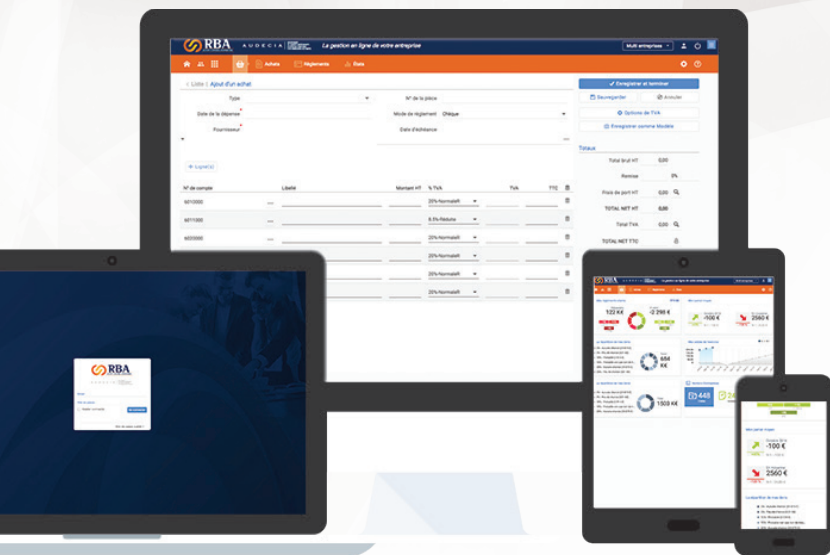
RBA AUDECIA La gestion en ligne de votre entreprise

Multi entreprises

Achats Règlements États

< Liste | Ajout d'un achat

Type

N° de la pièce

Date de la dépense

Mode de règlement Chèque

Fournisseur

Date d'échéance

+ Ligne(s)

| N° de compte | Libellé | Montant HT | % TVA | TVA | TTC |
|---|---|---|---|---|---|
| 6010000 | ... | | 20%-Normal(4) | | |
| 6011000 | ... | | 5.5%-Réduite | | |
| 6033000 | ... | | 20%-Normal(4) | | |
| | | | 20%-Normal(4) | | |
| | | | 20%-Normal(4) | | |
| | | | 20%-Normal(4) | | |

Enregistrer et terminer

Sauvegarder

Annuler

Options de TVA

Enregistrer comme Modèle

Totaux

Total brut HT 0,00

Remise 0%

Frais de port HT 0,00

TOTAL NET HT 0,00

Total TVA 0,00

TOTAL NET TTC

RBA

1 22 K€

-2 298 €

-100 €

2560 €

684 K€

448

1500 K€

-100 €

2560 €